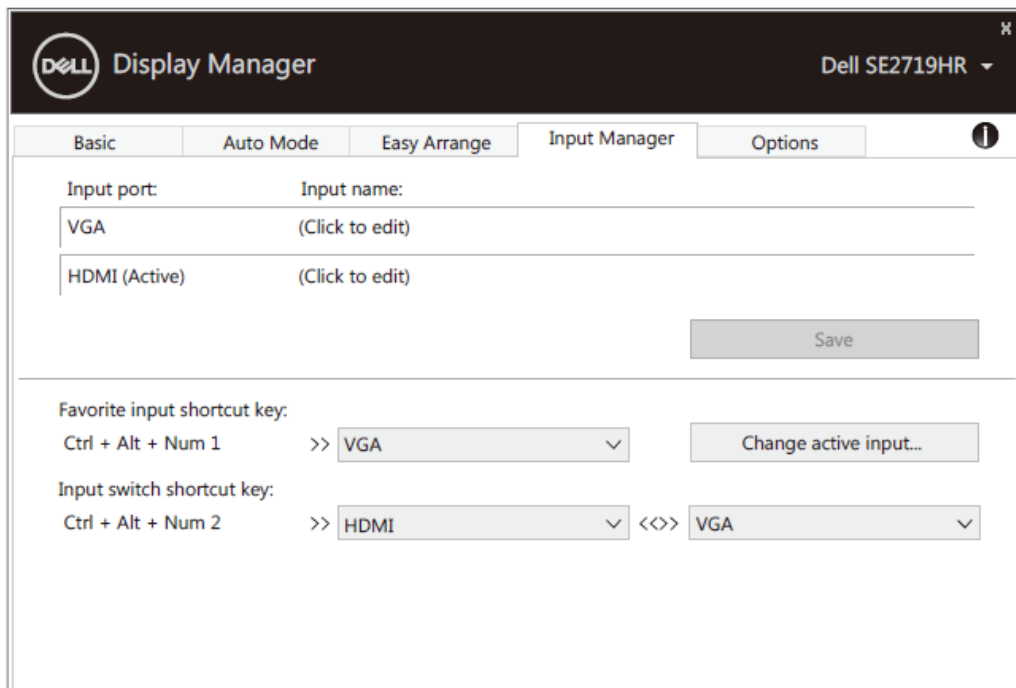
DELL Display Manager

Dell SE2719HR

x

Basic | Auto Mode | Easy Arrange | Input Manager | Options

Input port: Input name:

VGA (Click to edit)

HDMI (Active) (Click to edit)

Save

Favorite input shortcut key:

Ctrl + Alt + Num 1 >> VGA

Change active input...

Input switch shortcut key:

Ctrl + Alt + Num 2 >> HDMI <<>> VGA